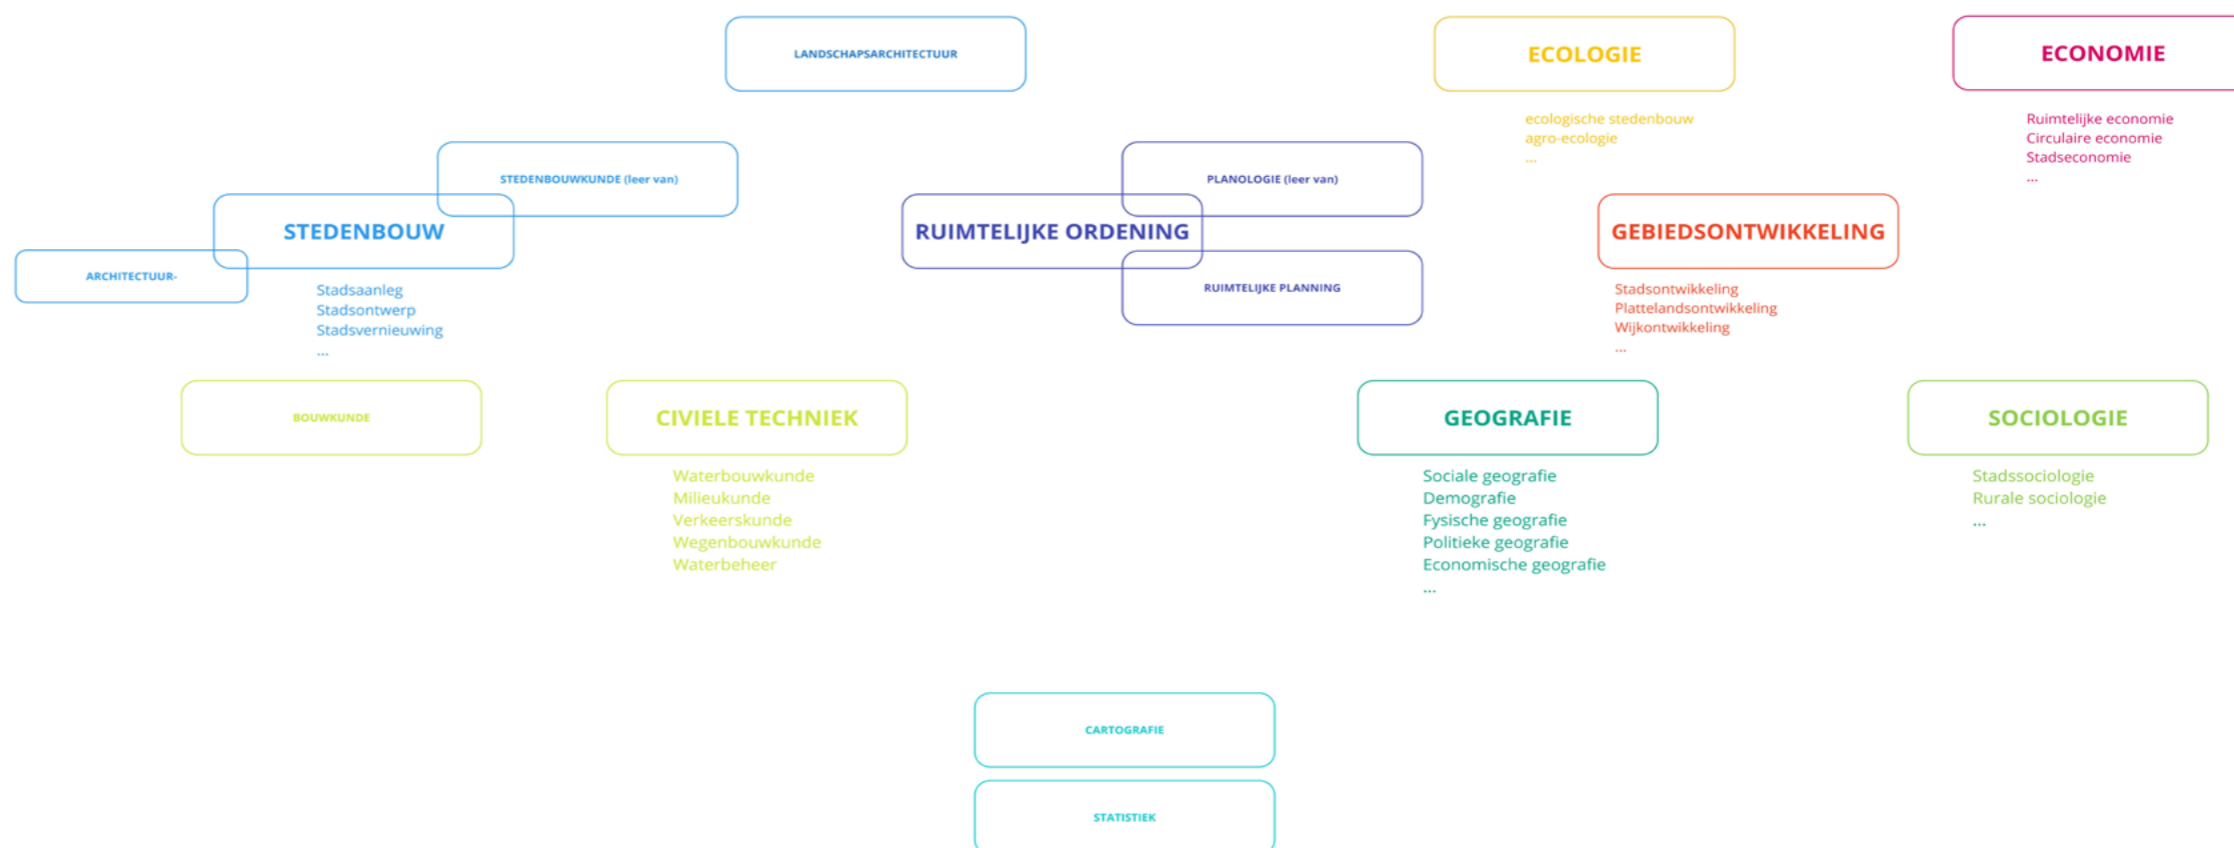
LANDSCHAPSARCHITECTUUR

ECOLOGIE

ecologische stedenbouw
agro-ecologie
...

ECONOMIE

Ruimtelijke economie
Circulaire economie
Stadseconomie
...

STEDENBOUWKUNDE (leer van)

STEDENBOUW

ARCHITECTUUR-

Stadsaanleg
Stadsontwerp
Stadsvernieuwing
...

PLANOLOGIE (leer van)

RUIMTELIJKE ORDENING

RUIMTELIJKE PLANNING

GEBIEDSONTWIKKELING

Stadsontwikkeling
Plattelandsontwikkeling
Wijkontwikkeling
...

BOUWKUNDE

CIVIELE TECHNIEK

Waterbouwkunde
Milieukunde
Verkeerskunde
Wegenbouwkunde
Waterbeheer

GEOGRAFIE

Sociale geografie
Demografie
Fysische geografie
Politieke geografie
Economische geografie
...

SOCIOLOGIE

Stadssociologie
Rurale sociologie
...

CARTOGRAFIE

STATISTIEK